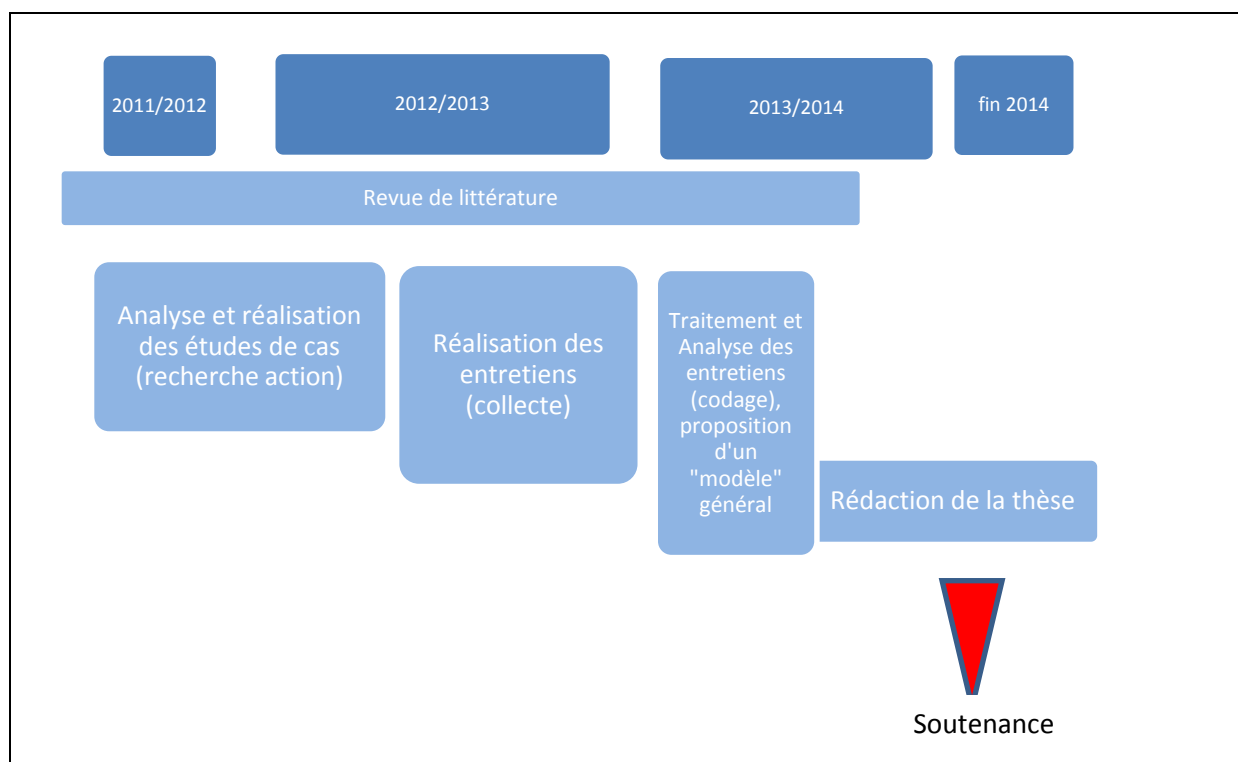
2011/2012

2012/2013

2013/2014

fin 2014

Revue de littérature

Analyse et réalisation des études de cas (recherche action)

Réalisation des entretiens (collecte)

Traitement et Analyse des entretiens (codage), proposition d'un "modèle" général

Rédaction de la thèse

Soutenance